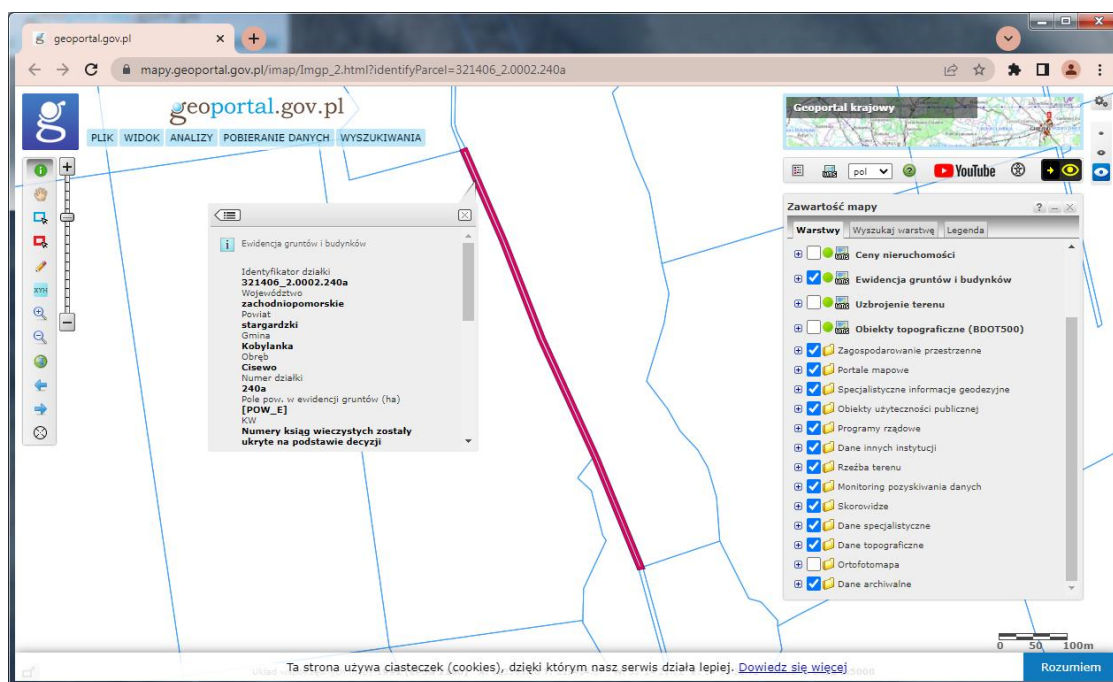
geoportal.gov.pl

mapy.geoportal.gov.pl/imap/Imgp_2.html?identifyParcel=321406_2.0002.240a

geoportal.gov.pl

PLIK WIDOK ANALIZY POBIERANIE DANYCH WYSZUKIWANIA

XYH

Ewidencja gruntów i budynków

Identyfikator działki
**321406_2.0002.240a**
Województwo
**zachodniopomorskie**
Powiat
**stargardzki**
Gmina
**Kobylanka**
Obręb
**Cisewo**
Numer działki
**240a**
Pole pow. w ewidencji gruntów (ha)
**[POW_E]**
KW
**Numery ksiąg wieczystych zostały ukryte na podstawie decyzji**

Geoportal krajowy

pol

YouTube

Zawartość mapy

Warstwy | Wyszukaj warstwę | Legenda

Ceny nieruchomości
Ewidencja gruntów i budynków
Uzbrojenie terenu
Obiekty topograficzne (BDOT500)
Zagospodarowanie przestrzenne
Portale mapowe
Specjalistyczne informacje geodezyjne
Obiekty użyteczności publicznej
Programy rządowe
Dane innych instytucji
Rzeźba terenu
Monitoring pozyskiwania danych
Skorowidze
Dane specjalistyczne
Dane topograficzne
Ortofotomapa
Dane archiwalne

0 50 100m

Ta strona używa ciasteczek (cookies), dzięki którym nasz serwis działa lepiej. Dowiedz się więcej

Rozumiem